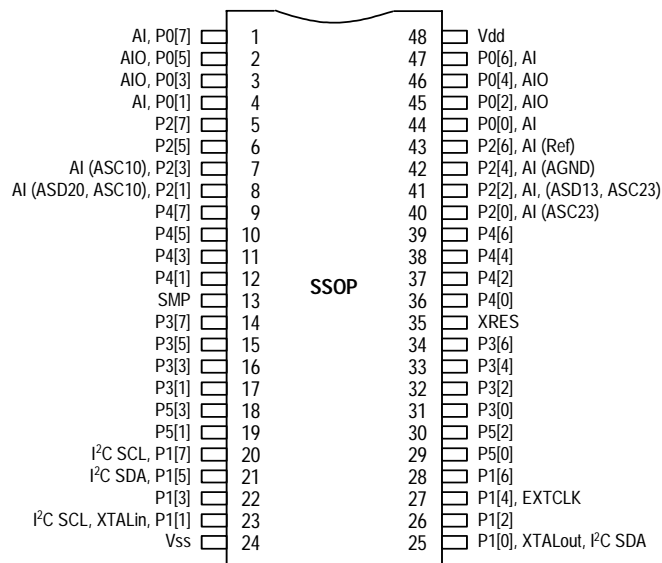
AI, P0[7] 1
AIO, P0[5] 2
AIO, P0[3] 3
AI, P0[1] 4
P2[7] 5
P2[5] 6
AI (ASC10), P2[3] 7
AI (ASD20, ASC10), P2[1] 8
P4[7] 9
P4[5] 10
P4[3] 11
P4[1] 12
SMP 13
P3[7] 14
P3[5] 15
P3[3] 16
P3[1] 17
P5[3] 18
P5[1] 19
I$^2$C SCL, P1[7] 20
I$^2$C SDA, P1[5] 21
P1[3] 22
I$^2$C SCL, XTALin, P1[1] 23
Vss 24

SSOP

48 Vdd
47 P0[6], AI
46 P0[4], AIO
45 P0[2], AIO
44 P0[0], AI
43 P2[6], AI (Ref)
42 P2[4], AI (AGND)
41 P2[2], AI, (ASD13, ASC23)
40 P2[0], AI (ASC23)
39 P4[6]
38 P4[4]
37 P4[2]
36 P4[0]
35 XRES
34 P3[6]
33 P3[4]
32 P3[2]
31 P3[0]
30 P5[2]
29 P5[0]
28 P1[6]
27 P1[4], EXTCLK
26 P1[2]
25 P1[0], XTALout, I$^2$C SDA